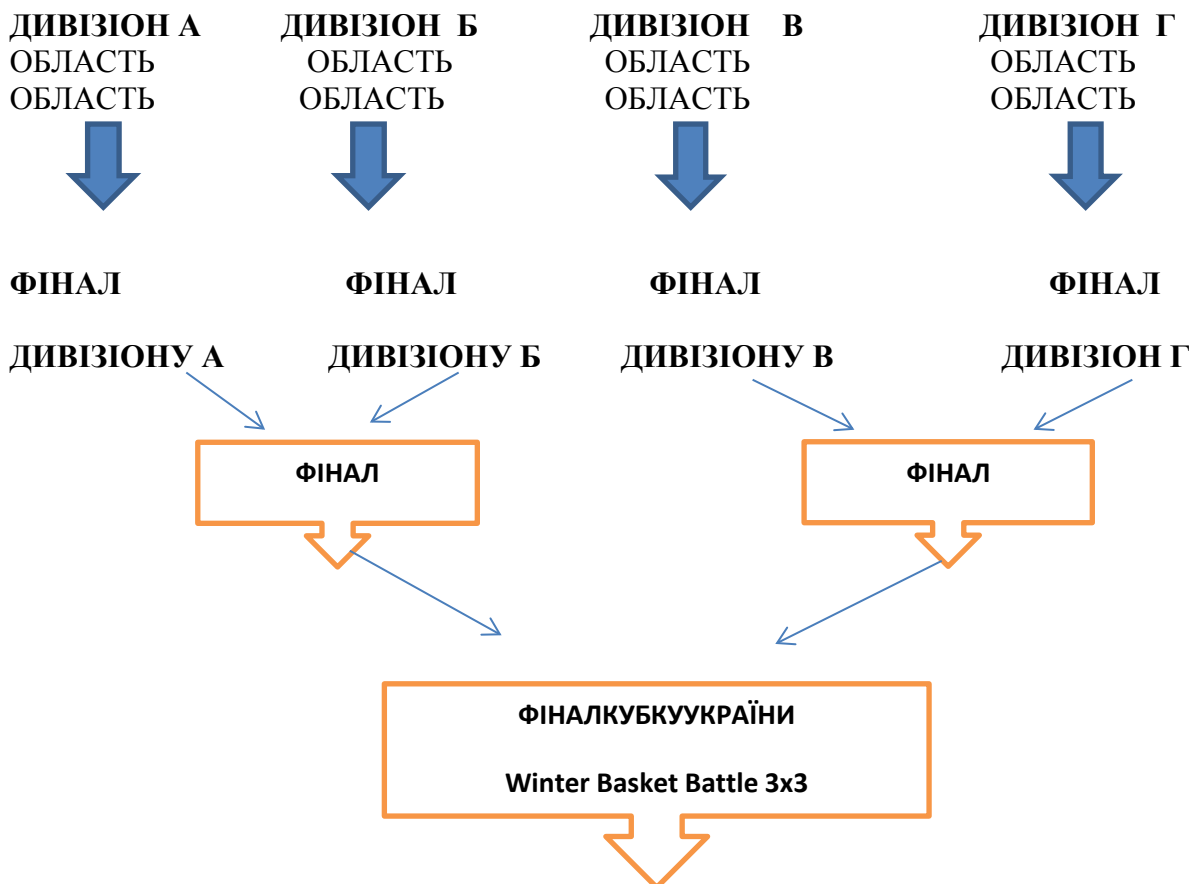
ДИВІЗІОН А
ОБЛАСТЬ
ОБЛАСТЬ

ДИВІЗІОН Б
ОБЛАСТЬ
ОБЛАСТЬ

ДИВІЗІОН В
ОБЛАСТЬ
ОБЛАСТЬ

ДИВІЗІОН Г
ОБЛАСТЬ
ОБЛАСТЬ

ФІНАЛ

ДИВІЗІОНУ А

ФІНАЛ

ДИВІЗІОНУ Б

ФІНАЛ

ДИВІЗІОНУ В

ФІНАЛ

ДИВІЗІОН Г

ФІНАЛ

ФІНАЛ

ФІНАЛКУБКУУКРАЇНИ

Winter Basket Battle 3x3